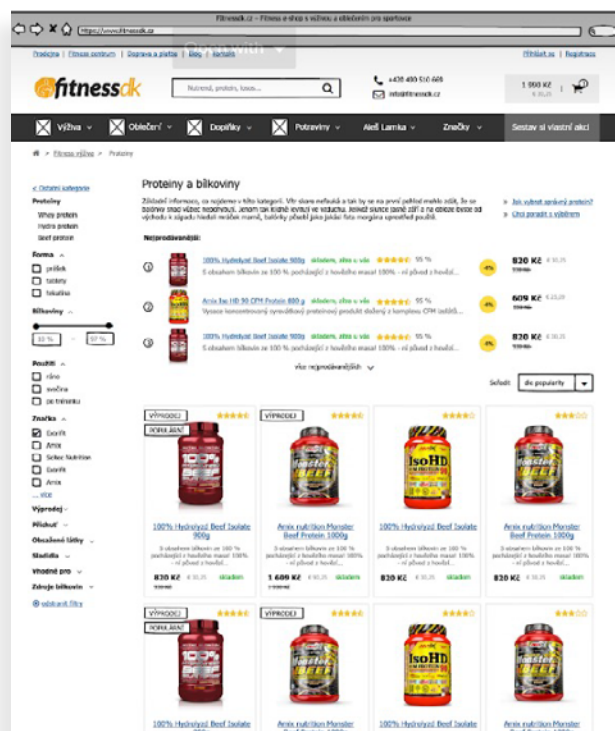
Fitnessdk.cz – Fitness e-shop s výživou a oblečením pro sportovce

https://www.fitnessdk.cz

Prodejna | Fitness centrum | Doprava a platba | Blog | Kontakty

Přihlásit se | Registrace

fitnessdk

Nutrend, protein, lasso...

+420 400 510 666
info@fitnessdk.cz

1 960 Kč

Výživa | Oblečení | Doplňky | Potraviny | Aleš Lamka | Značky | Sestav si vlastní akci

Fitness výživa > Proteiny

< Ostatní kategorie

Proteiny
Whey protein
Hydro protein
Beef protein

Forma
prášek
tablety
tekutina

Bílkoviny

32 %
97 %

Použití
ráno
svačina
po tréninku

Značka
Evorift
Amix
Scitec Nutrition
Evorift
Amix
... více

Výprodej
Příchuť
Obsažené látky
Sladidla
Vhodné pro
Zdroje bílkovin

odstranit filtry

Proteiny a bílkoviny

Základní informace, co najdeme v této kategorii. Vtr slova nefoukà a tak by se na první pohled mohlo zdát, že se bojoval snad vůbec nepohnul. Jenom tak krátké kvůli ve vzduchu. Jediné slunce lásné září a na obloze lesce od východu k západu hledá nesàbe mamé, tuktórky píselé jako jakási fata morgána upřesnět použití.

Jak vybrat správný protein?
Chci poradit s výběrem

Nejprodávanější:

1. 100% Hydrolyzed Beef Isolate 900g skladem, ihned u vás 95 % 5 obsahem bílkovin ze 100 % pocházející z hovězího masa! 100% - ní původ z hovězí... -8% 820 Kč 930 Kč

2. Amix Iso HD 90 CFM Protein 800 g skladem, ihned u vás 95 % Vysoce koncentrovaný syrovátkový proteinový produkt složený z komplexu CFM izolátů... -8% 609 Kč 730 Kč

3. 100% Hydrolyzed Beef Isolate 900g skladem, ihned u vás 95 % 5 obsahem bílkovin ze 100 % pocházející z hovězího masa! 100% - ní původ z hovězí... -8% 820 Kč 930 Kč

více nejprodávanějších

Seřadit: dle popularity

VÝPRODEJ
POPULÁRNÍ
100% Hydrolyzed Beef Isolate 900g
S obsahem bílkovin ze 100 % pocházející z hovězího masa! 100% - ní původ z hovězí...
820 Kč
930 Kč
skladem

VÝPRODEJ
Amix nutrition Monster Beef Protein 1000g
S obsahem bílkovin ze 100 % pocházející z hovězího masa! 100% - ní původ z hovězí...
1 609 Kč
skladem

100% Hydrolyzed Beef Isolate 900g
S obsahem bílkovin ze 100 % pocházející z hovězího masa! 100% - ní původ z hovězí...
820 Kč
skladem

Amix nutrition Monster Beef Protein 1000g
S obsahem bílkovin ze 100 % pocházející z hovězího masa! 100% - ní původ z hovězí...
820 Kč
skladem

VÝPRODEJ
POPULÁRNÍ
100% Hydrolyzed Beef Isolate

VÝPRODEJ
Amix nutrition Monster

100% Hydrolyzed Beef Isolate

Amix nutrition Monster